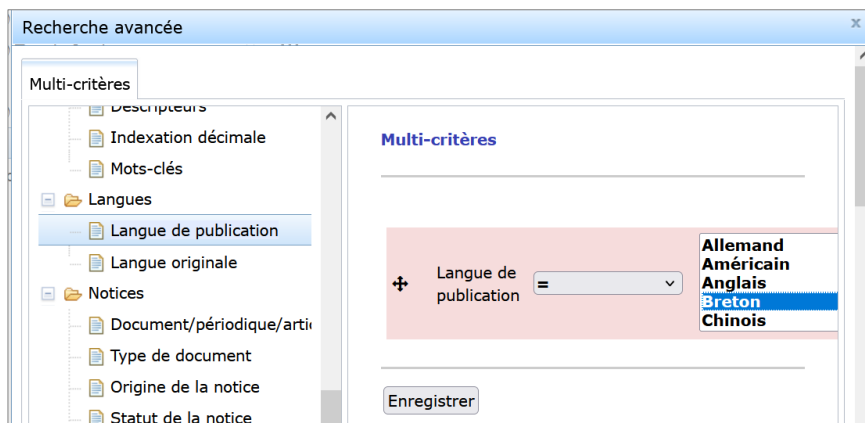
Recherche avancée

×

Multi-critères

Descripteurs
Indexation décimale
Mots-clés
Langues
Langue de publication
Langue originale
Notices
Document/périodique/artic
Type de document
Origine de la notice
Statut de la notice

Multi-critères

Langue de publication

=

Allemand
Américain
Anglais
Breton
Chinois

Enregistrer